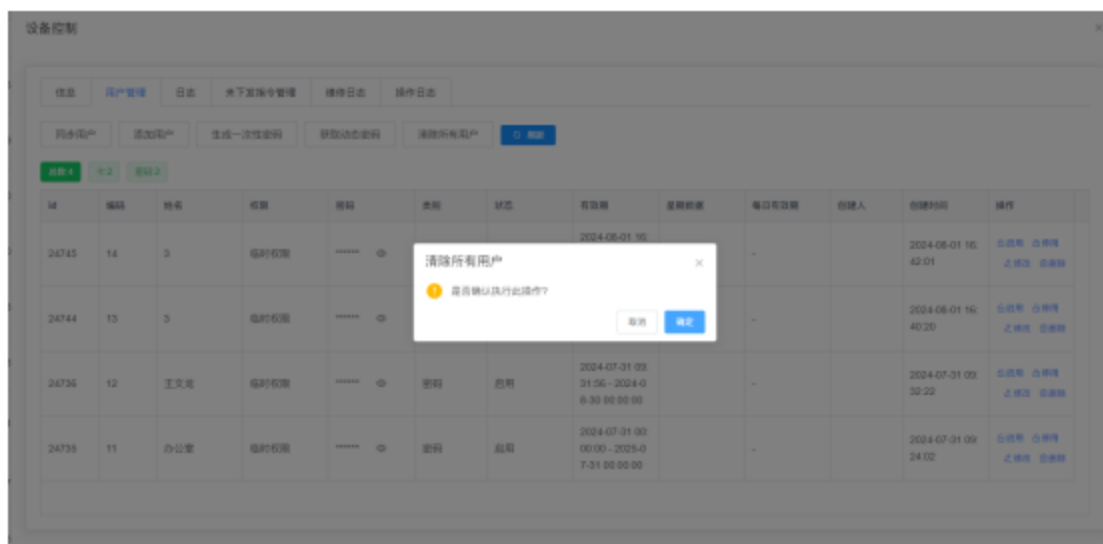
设备控制

信息 用户管理 日志 未下发指令管理 操作日志 操作日志

同步用户 添加用户 生成一次性密码 获取动态密码 清除所有用户 刷新

总数:4 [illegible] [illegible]

| Id | 编码 | 姓名 | 权限 | 密码 | 类别 | 状态 | 有效期 | 星期限制 | 每日有效期 | 创建人 | 创建时间 | 操作 |
|---|---|---|---|---|---|---|---|---|---|---|---|---|
| 24745 | 14 | 3 | 临时权限 | ****** | | | 2024-08-01 16: | | - | | 2024-08-01 16:42:01 | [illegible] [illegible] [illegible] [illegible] |
| 24744 | 13 | 3 | 临时权限 | ****** | | | | | - | | 2024-08-01 16:40:20 | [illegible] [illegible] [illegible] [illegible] |
| 24736 | 12 | 王文龙 | 临时权限 | ****** | 密码 | 启用 | 2024-07-31 09:31:56 - 2024-08-30 00:00:00 | | - | | 2024-07-31 09:32:22 | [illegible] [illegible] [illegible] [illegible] |
| 24735 | 11 | 办公室 | 临时权限 | ****** | 密码 | 启用 | 2024-07-31 00:00:00 - 2025-07-31 00:00:00 | | - | | 2024-07-31 09:24:02 | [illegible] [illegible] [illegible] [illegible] |

清除所有用户
是否确认执行此操作?
取消 确定